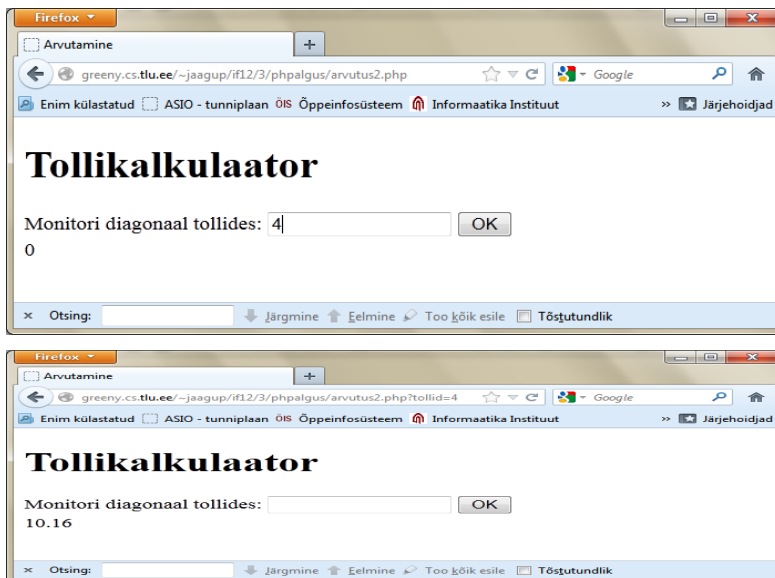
Firefox

Arvutamine

+

greeny.cs.tlu.ee/~jaagup/if12/3/phpalgus/arvutus2.php

Google

Enim külastatud ASIO - tunniplaan ÕIS Õppeinfosüsteem Informaatika Instituut

» Järjehoidjad

# Tollikalkulaator

Monitori diagonaal tollides: 4 OK

0

× Otsing: Järgmine Eelmine Too kõik esile Tõstutundlik

Firefox

Arvutamine

+

greeny.cs.tlu.ee/~jaagup/if12/3/phpalgus/arvutus2.php?tollid=4

Google

Enim külastatud ASIO - tunniplaan ÕIS Õppeinfosüsteem Informaatika Instituut

» Järjehoidjad

# Tollikalkulaator

Monitori diagonaal tollides: OK

10.16

× Otsing: Järgmine Eelmine Too kõik esile Tõstutundlik